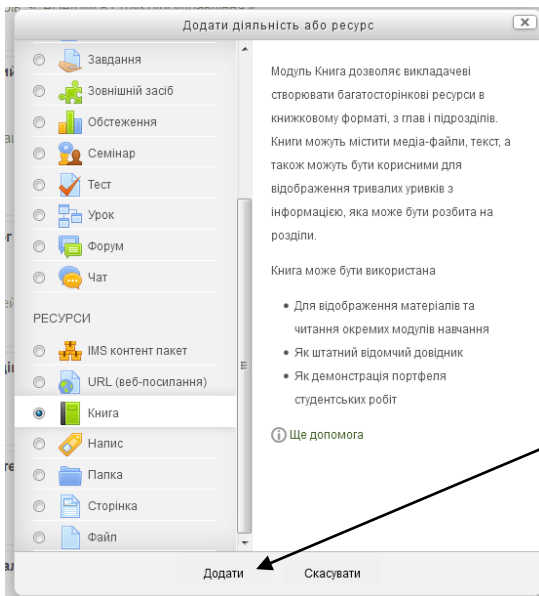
Додати діяльність або ресурс

Завдання
Зовнішній засіб
Обстеження
Семінар
Тест
Урок
Форум
Чат

РЕСУРСИ

IMS контент пакет
URL (веб-посилання)
Книга
Напис
Папка
Сторінка
Файл

Модуль Книга дозволяє викладачеві створювати багатосторінкові ресурси в книжковому форматі, з глав і підрозділів. Книги можуть містити медіа-файли, текст, а також можуть бути корисними для відображення тривалих уривків з інформацією, яка може бути розбита на розділи.

Книга може бути використана

• Для відображення матеріалів та читання окремих модулів навчання
• Як штатний відомчий довідник
• Як демонстрація портфеля студентських робіт

Ще допомога

Додати
Скасувати